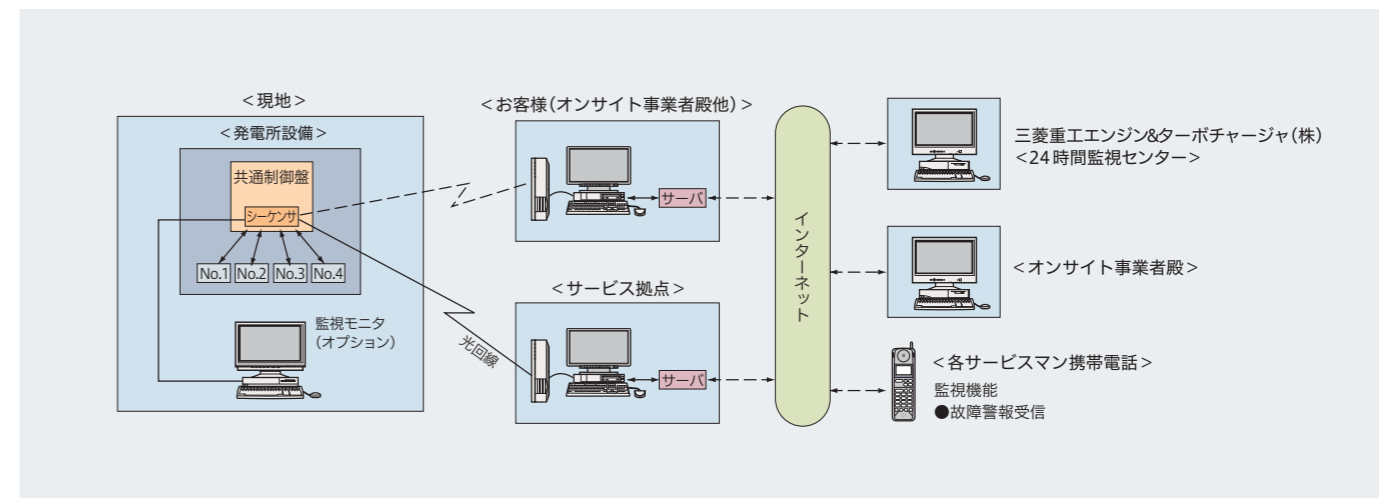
<現地>

<発電所設備>

共通制御盤

シーケンサ

No.1 No.2 No.3 No.4

監視モニタ
(オプション)

光回線

<お客様(オンサイト事業者殿他)>

サーバ

<サービス拠点>

サーバ

インターネット

三菱重工エンジン&ターボチャージャ(株)
<24時間監視センター>

<オンサイト事業者殿>

<各サービスマン携帯電話>
監視機能
●故障警報受信